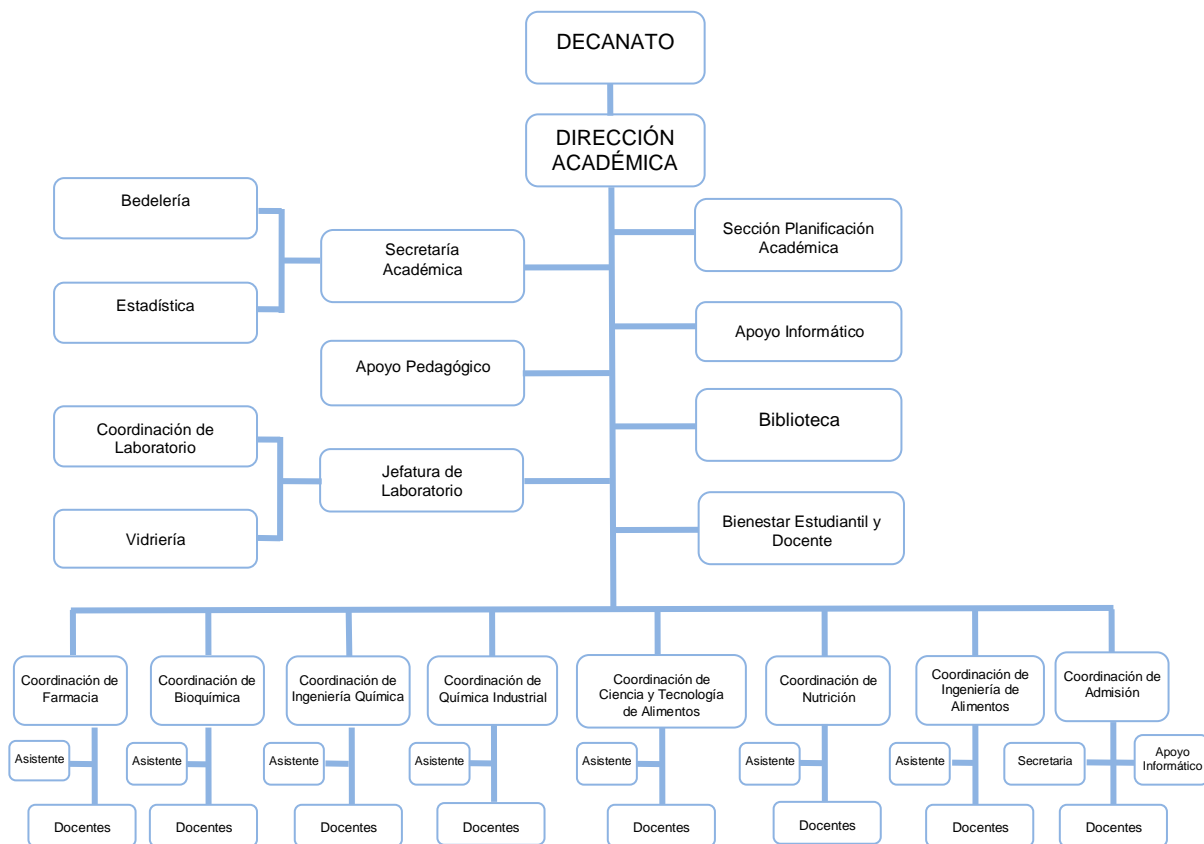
DECANATO

DIRECCIÓN ACADÉMICA

Bedelería

Estadística

Secretaría Académica

Sección Planificación Académica

Apoyo Informático

Apoyo Pedagógico

Biblioteca

Coordinación de Laboratorio

Vidriería

Jefatura de Laboratorio

Bienestar Estudiantil y Docente

Coordinación de Farmacia

Asistente

Docentes

Coordinación de Bioquímica

Asistente

Docentes

Coordinación de Ingeniería Química

Asistente

Docentes

Coordinación de Química Industrial

Asistente

Docentes

Coordinación de Ciencia y Tecnología de Alimentos

Asistente

Docentes

Coordinación de Nutrición

Asistente

Docentes

Coordinación de Ingeniería de Alimentos

Asistente

Docentes

Coordinación de Admisión

Secretaria

Apoyo Informático

Docentes